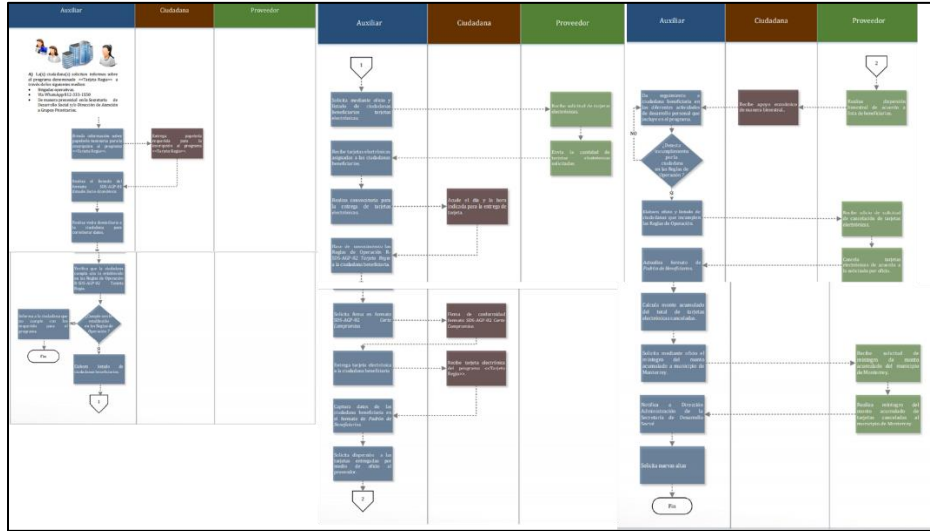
Auxiliar | Ciudadana | Proveedor

El (la) ciudadano(a) solicita informes sobre el programa denominado «Tarjeta Regia» a través de los siguientes medios:
• Llamada telefónica.
• Vía WhatsApp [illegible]
• De manera presencial en la Secretaría de Desarrollo Social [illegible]

Brinda información sobre requisitos necesarios para la incorporación al programa «Tarjeta Regia».

Entrega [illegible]

Recibe el formato de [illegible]

Realiza visita domiciliaria a la ciudadana para corroborar datos.

Verifica que la ciudadana cumpla con lo establecido en las Reglas de Operación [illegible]

Informa a la ciudadana que no cumple con los requisitos para el programa

¿Cumple con lo establecido en las Reglas de Operación?

Fin

Elabora listado de ciudadanas beneficiarias.

1

Auxiliar | Ciudadana | Proveedor

1

Solicita mediante oficio y listado de ciudadanas beneficiarias tarjetas electrónicas.

Recibe solicitud de tarjetas electrónicas.

Emite la cantidad de tarjetas electrónicas solicitadas.

Recibe tarjetas electrónicas asignadas a las ciudadanas beneficiarias.

Realiza convocatoria para la entrega de tarjetas electrónicas.

Acude el día y la hora indicada para la entrega de tarjeta.

Hace de conocimiento las Reglas de Operación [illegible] Tarjeta Regia a la ciudadana beneficiaria.

Solicita firma en formato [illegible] Carta Compromiso.

Firma de conformidad formato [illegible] Carta Compromiso.

Entrega tarjeta electrónica a la ciudadana beneficiaria.

Recibe tarjeta electrónica del programa «Tarjeta Regia».

Captura datos de las ciudadanas beneficiarias en el formato de Padrón de Beneficiarios.

Solicita dispersión a las tarjetas entregadas por medio de oficio al proveedor.

2

Auxiliar | Ciudadana | Proveedor

2

Realiza dispersión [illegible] de acuerdo a lista de beneficiarias.

Recibe apoyo económico de manera bimestral.

Da seguimiento a ciudadanas beneficiarias en los diferentes actividades de desarrollo personal que incluye en el programa.

NO

¿Sigue el cumplimiento por la ciudadana en las Reglas de Operación?

SI

Emiten oficio y listado de ciudadanas que incumplen las Reglas de Operación.

Recibe oficio de solicitud de cancelación de tarjeta electrónica.

Cancela tarjetas electrónicas de acuerdo a lo solicitado por oficio.

Actualiza formato de Padrón de Beneficiarias.

Calcula monto acumulado del total de tarjetas electrónicas canceladas.

Solicita mediante oficio el reintegro del monto acumulado a municipio de Monterrey.

Recibe solicitud de reintegro de monto acumulado del municipio de Monterrey.

Realiza reintegro del monto acumulado de tarjetas canceladas al municipio de Monterrey.

Notifica a Dirección Administrativa de la Secretaría de Desarrollo Social

Solicita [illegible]

Fin